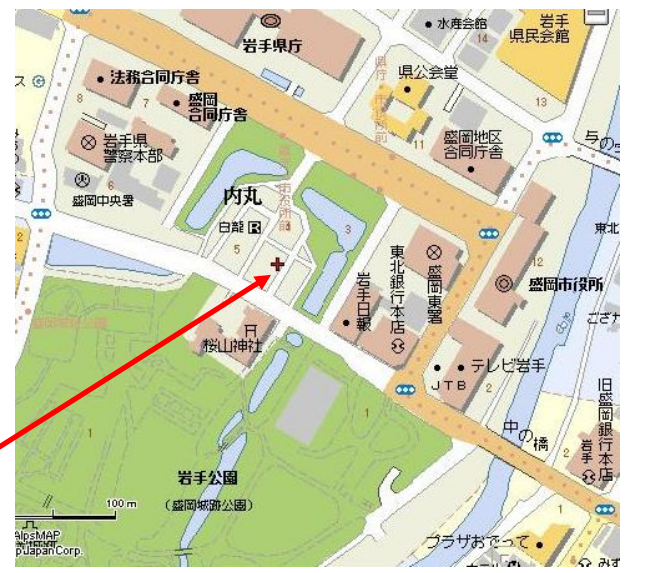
岩手県庁
水産会館
岩手県民会館
14
13
法務合同庁舎
8
7
盛岡合同庁舎
県公会堂
県庁前
11
盛岡地区合同庁舎
岩手県警察本部
6
盛岡中央署
内丸
東京館
5
日詰
3
東北銀行本店
盛岡東署
岩手日報
盛岡市役所
東北
ござ
桜山神社
テレビ岩手
JTB
旧盛岡銀行本店
1
中の橋
岩手銀行
岩手公園
(盛岡城跡公園)
100 m
AlpsMAP
Japan Corp.
プラザおでって